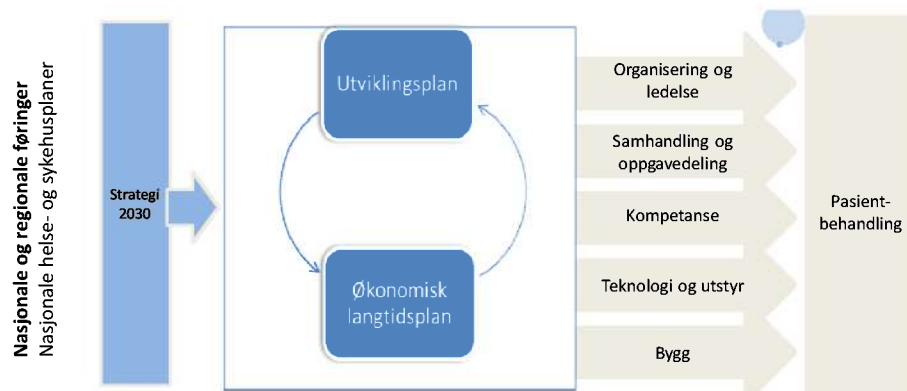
Nasjonale og regionale føringer
Nasjonale helse- og sykehusplaner

Strategi 2030

Utviklingsplan

Økonomisk langtidsplan

Organisering og ledelse

Samhandling og oppgavedeling

Kompetanse

Teknologi og utstyr

Bygg

Pasientbehandling